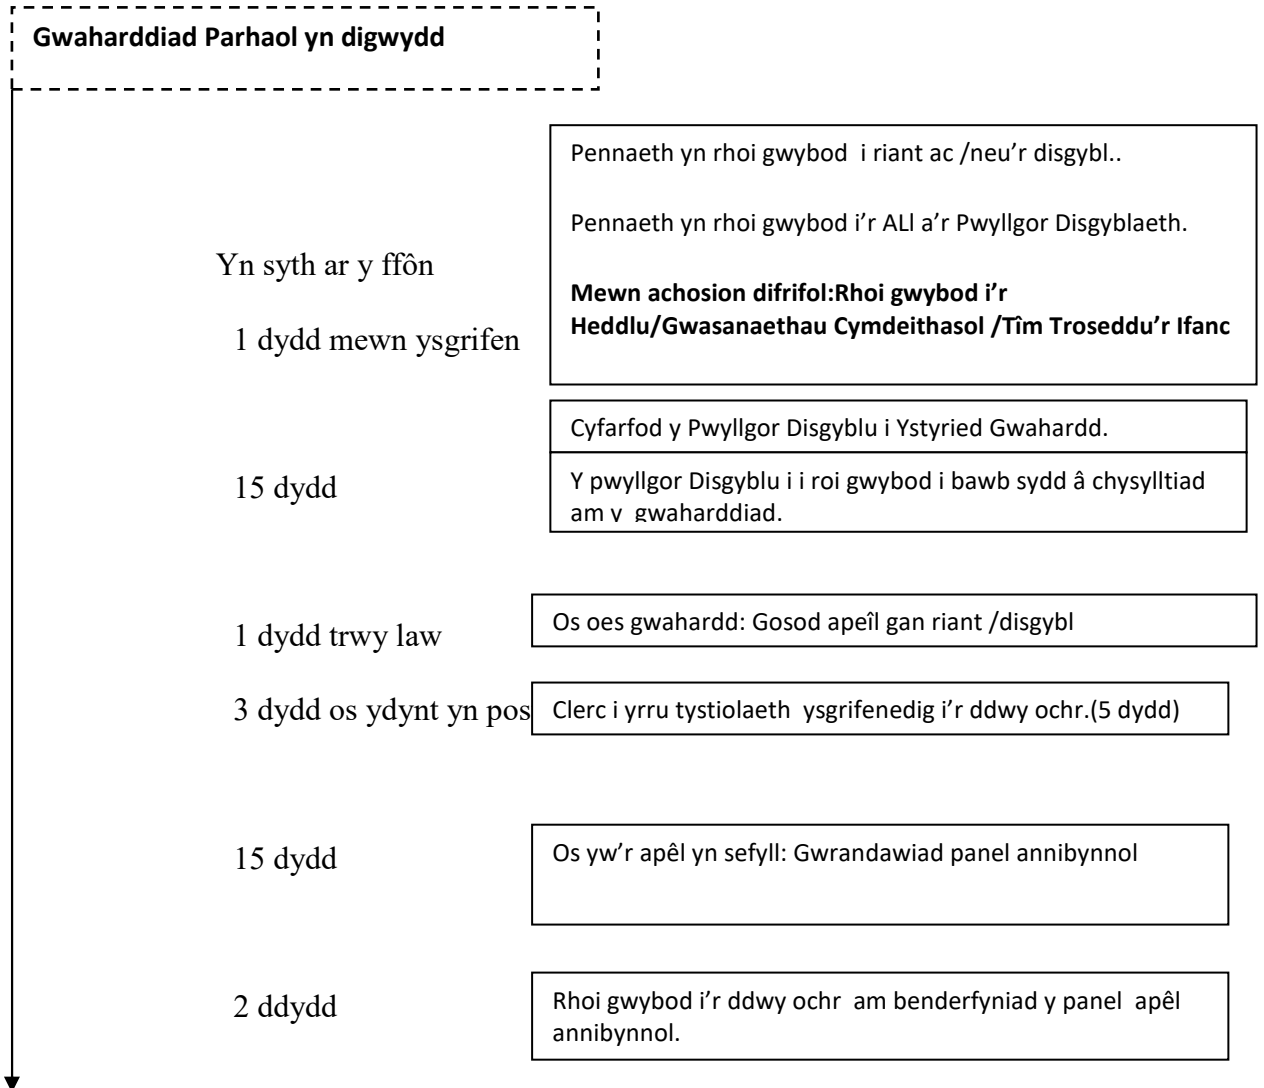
Gwaharddiad Parhaol yn digwydd

Yn syth ar y ffôn

1 dydd mewn ysgrifen

Pennaeth yn rhoi gwybod i riant ac /neu'r disgybl..

Pennaeth yn rhoi gwybod i'r ALl a'r Pwyllgor Disgyblaeth.

**Mewn achosion difrifol:Rhoi gwybod i'r Heddlu/Gwasanaethau Cymdeithasol /Tîm Troseddu'r Ifanc**

15 dydd

Cyfarfod y Pwyllgor Disgyblu i Ystyried Gwahardd.

Y pwyllgor Disgyblu i i roi gwybod i bawb sydd â chysylltiad am y gwaharddiad.

1 dydd trwy law

Os oes gwahardd: Gosod apeîl gan riant /disgybl

3 dydd os ydynt yn pos

Clerc i yrru tystiolaeth ysgrifenedig i'r ddwy ochr.(5 dydd)

15 dydd

Os yw'r apêl yn sefyll: Gwrandawiad panel annibynnol

2 ddydd

Rhoi gwybod i'r ddwy ochr am benderfyniad y panel apêl annibynnol.